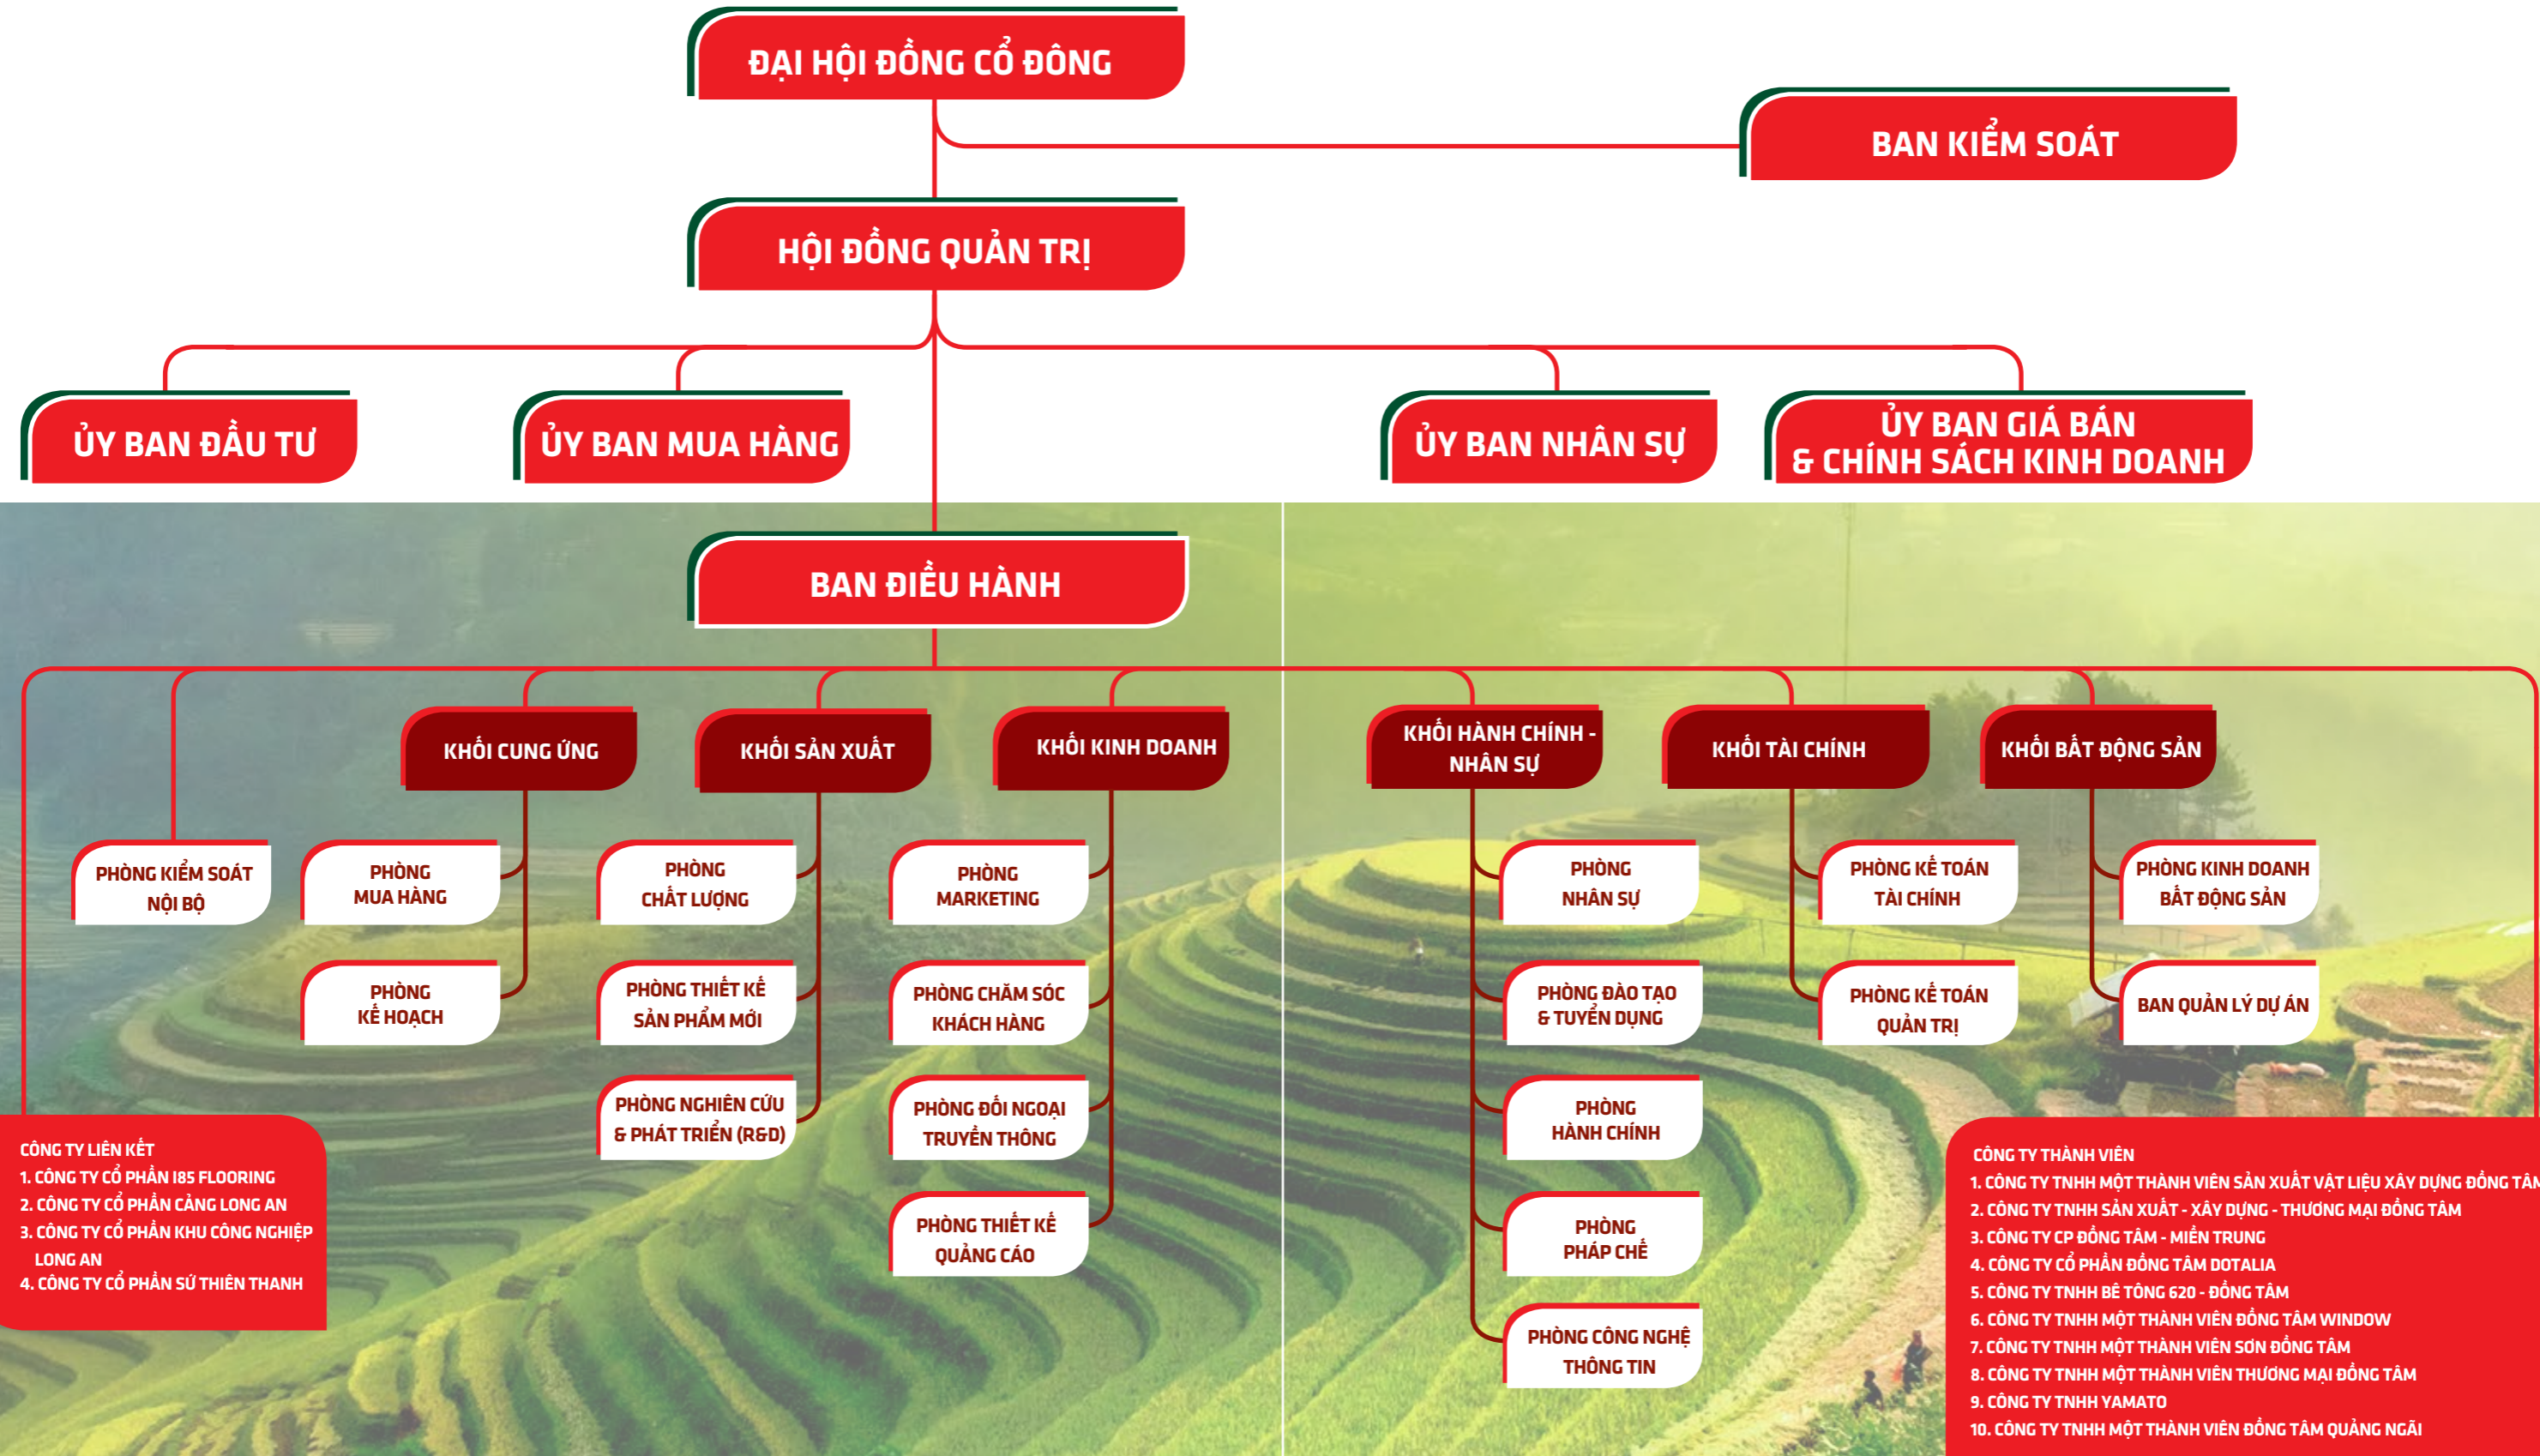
ĐẠI HỘI ĐỒNG CỔ ĐÔNG

BAN KIỂM SOÁT

HỘI ĐỒNG QUẢN TRỊ

ỦY BAN ĐẦU TƯ

ỦY BAN MUA HÀNG

ỦY BAN NHÂN SỰ

ỦY BAN GIÁ BÁN & CHÍNH SÁCH KINH DOANH

BAN ĐIỀU HÀNH

PHÒNG KIỂM SOÁT NỘI BỘ

KHỐI CUNG ỨNG

PHÒNG MUA HÀNG

PHÒNG KẾ HOẠCH

KHỐI SẢN XUẤT

PHÒNG CHẤT LƯỢNG

PHÒNG THIẾT KẾ SẢN PHẨM MỚI

PHÒNG NGHIÊN CỨU & PHÁT TRIỂN (R&D)

KHỐI KINH DOANH

PHÒNG MARKETING

PHÒNG CHĂM SÓC KHÁCH HÀNG

PHÒNG ĐỐI NGOẠI TRUYỀN THÔNG

PHÒNG THIẾT KẾ QUẢNG CÁO

KHỐI HÀNH CHÍNH - NHÂN SỰ

PHÒNG NHÂN SỰ

PHÒNG ĐÀO TẠO & TUYỂN DỤNG

PHÒNG HÀNH CHÍNH

PHÒNG PHÁP CHẾ

PHÒNG CÔNG NGHỆ THÔNG TIN

KHỐI TÀI CHÍNH

PHÒNG KẾ TOÁN TÀI CHÍNH

PHÒNG KẾ TOÁN QUẢN TRỊ

KHỐI BẤT ĐỘNG SẢN

PHÒNG KINH DOANH BẤT ĐỘNG SẢN

BAN QUẢN LÝ DỰ ÁN

CÔNG TY LIÊN KẾT
1. CÔNG TY CỔ PHẦN 185 FLOORING
2. CÔNG TY CỔ PHẦN CẢNG LONG AN
3. CÔNG TY CỔ PHẦN KHU CÔNG NGHIỆP LONG AN
4. CÔNG TY CỔ PHẦN SỨ THIÊN THANH

CÔNG TY THÀNH VIÊN
1. CÔNG TY TNHH MỘT THÀNH VIÊN SẢN XUẤT VẬT LIỆU XÂY DỰNG ĐỒNG TÂM
2. CÔNG TY TNHH SẢN XUẤT - XÂY DỰNG - THƯƠNG MẠI ĐỒNG TÂM
3. CÔNG TY CP ĐỒNG TÂM - MIỀN TRUNG
4. CÔNG TY CỔ PHẦN ĐỒNG TÂM DOTALIA
5. CÔNG TY TNHH BÊ TÔNG 620 - ĐỒNG TÂM
6. CÔNG TY TNHH MỘT THÀNH VIÊN ĐỒNG TÂM WINDOW
7. CÔNG TY TNHH MỘT THÀNH VIÊN SƠN ĐỒNG TÂM
8. CÔNG TY TNHH MỘT THÀNH VIÊN THƯƠNG MẠI ĐỒNG TÂM
9. CÔNG TY TNHH YAMATO
10. CÔNG TY TNHH MỘT THÀNH VIÊN ĐỒNG TÂM QUẢNG NGÃI